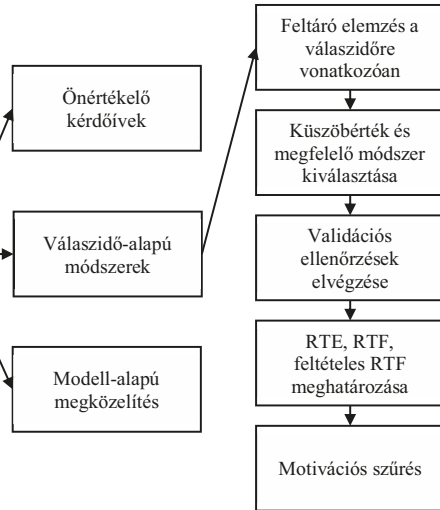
Önértékelő kérdőívek

Válaszidő-alapú módszerek

Modell-alapú megközelítés

Feltáró elemzés a válaszidőre vonatkozóan

Küszöbérték és megfelelő módszer kiválasztása

Validációs ellenőrzések elvégzése

RTE, RTF, feltételes RTF meghatározása

Motivációs szűrés